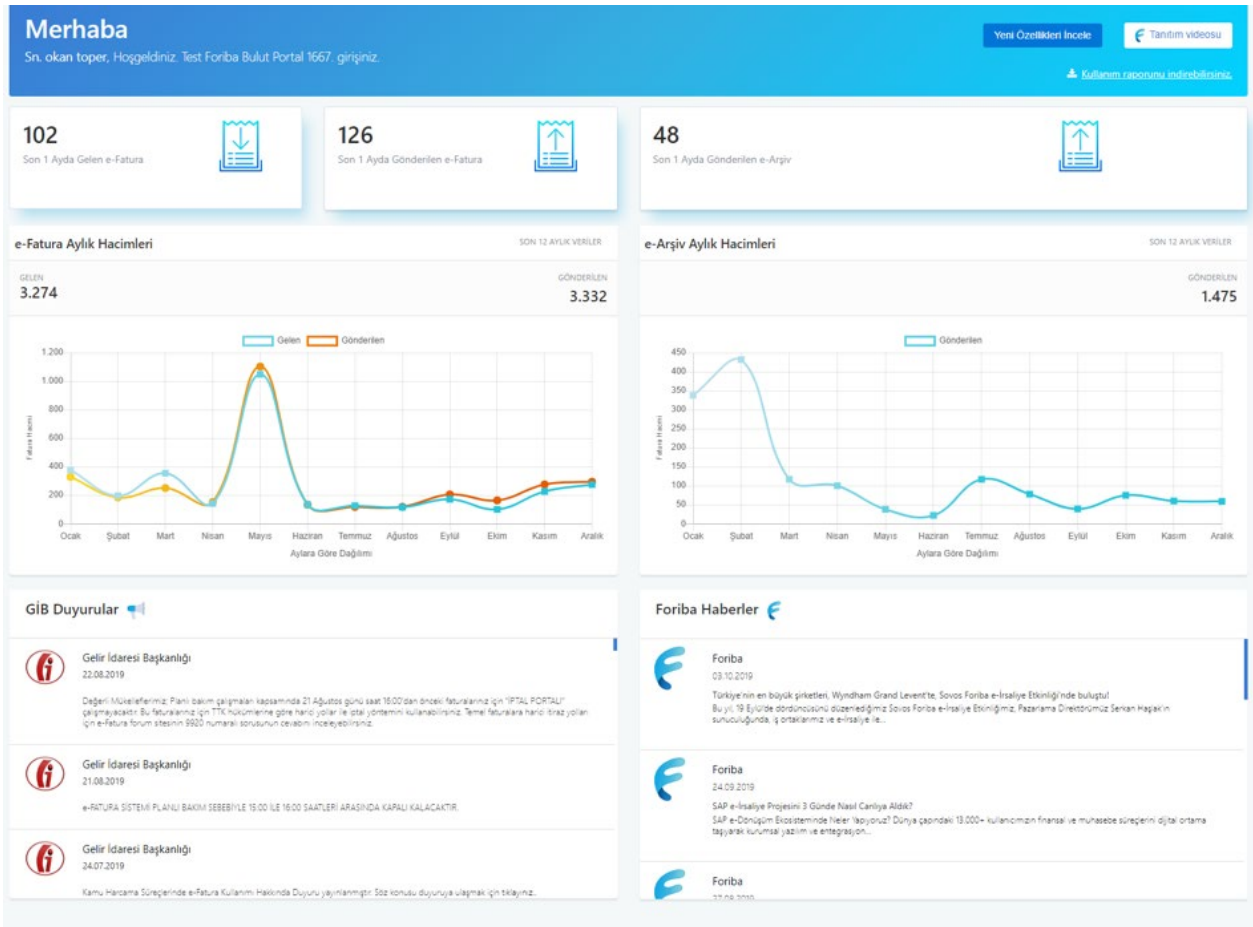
Merhaba

Sn. okan toper, Hoşgeldiniz. Test Foriba Bulut Portal 1667. girişiniz.

Yeni Özellikleri İncele

Tanıtım videosu

Kullanım raporunu indirebilirsiniz.

102
Son 1 Ayda Gelen e-Fatura

126
Son 1 Ayda Gönderilen e-Fatura

48
Son 1 Ayda Gönderilen e-Arşiv

e-Fatura Aylık Hacimleri

SON 12 AYLIK VERİLER

GELEN
3.274

GÖNDERİLEN
3.332

Gelen Gönderilen

1.200
1.000
800
600
400
200
0

Fatura Hacmi

Ocak Şubat Mart Nisan Mayıs Haziran Temmuz Ağustos Eylül Ekim Kasım Aralık

Aylara Göre Dağılımı

e-Arşiv Aylık Hacimleri

SON 12 AYLIK VERİLER

GÖNDERİLEN
1.475

Gönderilen

450
400
350
300
250
200
150
100
50
0

Fatura Hacmi

Ocak Şubat Mart Nisan Mayıs Haziran Temmuz Ağustos Eylül Ekim Kasım Aralık

Aylara Göre Dağılımı

GİB Duyurular

Gelir İdaresi Başkanlığı
22.08.2019
Değerli Mükelleflerimiz; Planlı bakım çalışmaları kapsamında 21 Ağustos günü saat 16:00'dan önceki faturalarınız için "İPTAL PORTALI" çalışmayacaktır. Bu faturalarınız için TTK hükümlerine göre harici yollar ile iptal yöntemini kullanabilirsiniz. Temel faturalara harici itiraz yolları için e-Fatura forum sitesinin 9920 numaralı sorusunun cevabını inceleyebilirsiniz.

Gelir İdaresi Başkanlığı
21.08.2019
e-FATURA SİSTEMİ PLANLI BAKIM SEBEBİYLE 15:00 İLE 16:00 SAATLERİ ARASINDA KAPALI KALACAKTIR.

Gelir İdaresi Başkanlığı
24.07.2019
Kamu Harcama Süreçlerinde e-Fatura Kullanımı Hakkında Duyuru yayınlanmıştır. Söz konusu duyuruya ulaşmak için tıklayınız..

Foriba Haberler

Foriba
03.10.2019
Türkiye'nin en büyük şirketleri, Wyndham Grand Levent'te, Sovos Foriba e-İrsaliye Etkinliği'nde buluştu!
Bu yıl, 19 Eylül'de dördüncüsünü düzenlediğimiz Sovos Foriba e-İrsaliye Etkinliğimiz, Pazarlama Direktörümüz Serkan Haşak'ın sunuculuğunda, iş ortaklarımız ve e-İrsaliye ile...

Foriba
24.09.2019
SAP e-İrsaliye Projesini 3 Günde Nasıl Canlıya Aldık?
SAP e-Dönüşüm Ekosisteminde Neler Yapıyoruz? Dünya çapındaki 13.000+ kullanıcımızın finansal ve muhasebe süreçlerini dijital ortama taşıyarak kurumsal yazılım ve entegrasyon...

Foriba
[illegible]